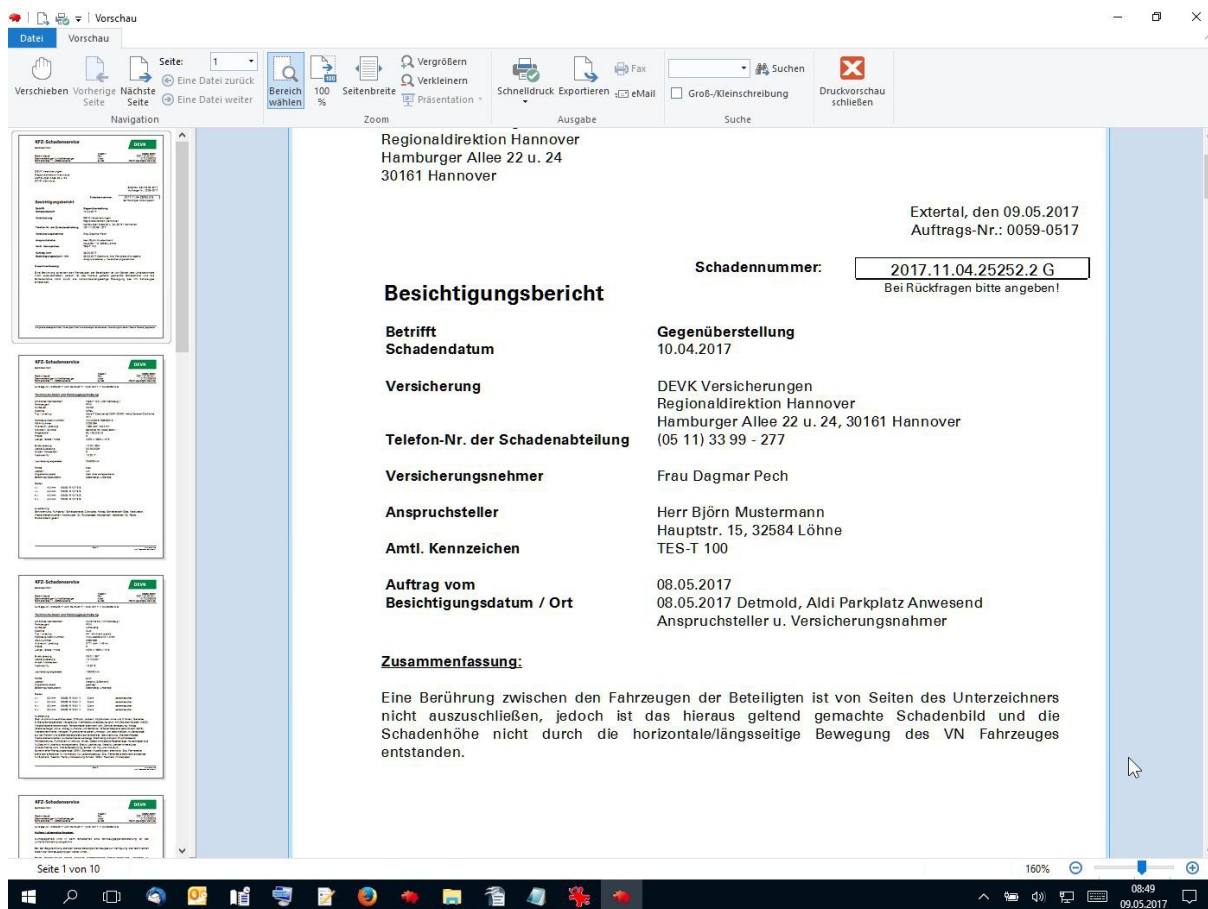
Vorschau

Datei Vorschau

Verschieben Vorherige Seite Nächste Seite
Seite: 1
Eine Datei zurück
Eine Datei weiter
Navigation

Bereich wählen 100 % Seitenbreite
Vergrößern
Verkleinern
Präsentation
Zoom

Schnelldruck Exportieren Fax eMail
Ausgabe

Suchen
Groß-/Kleinschreibung
Suche

Druckvorschau schließen

Regionaldirektion Hannover
Hamburger Allee 22 u. 24
30161 Hannover

Extertal, den 09.05.2017
Auftrags-Nr.: 0059-0517

Schadennummer: 2017.11.04.25252.2 G
Bei Rückfragen bitte angeben!

Besichtigungsbericht

| | |
|---|---|
| Betrifft | Gegenüberstellung |
| Schadendatum | 10.04.2017 |
| Versicherung | DEVK Versicherungen Regionaldirektion Hannover Hamburger Allee 22 u. 24, 30161 Hannover |
| Telefon-Nr. der Schadenabteilung | (05 11) 33 99 - 277 |
| Versicherungsnehmer | Frau Dagmar Pech |
| Anspruchsteller | Herr Björn Mustermann Hauptstr. 15, 32584 Löhne |
| Amtl. Kennzeichen | TES-T 100 |
| Auftrag vom | 08.05.2017 |
| Besichtigungsdatum / Ort | 08.05.2017 Detmold, Aldi Parkplatz Anwesend Anspruchsteller u. Versicherungsnahmer |

Zusammenfassung:

Eine Berührung zwischen den Fahrzeugen der Beteiligten ist von Seiten des Unterzeichners nicht auszuschließen, jedoch ist das hieraus geltend gemachte Schadenbild und die Schadenhöhe nicht durch die horizontale/längsseitige Bewegung des VN Fahrzeuges entstanden.

Seite 1 von 10
160%
08:49
09.05.2017